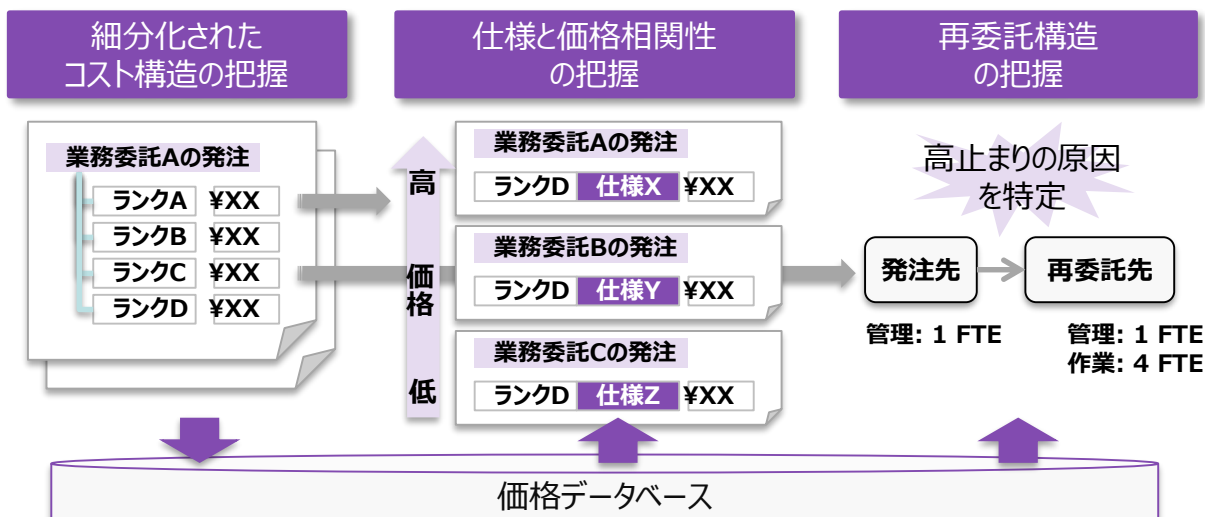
細分化されたコスト構造の把握

仕様と価格相関性の把握

再委託構造の把握

業務委託Aの発注

| ランクA | ¥XX |
|---|---|
| ランクB | ¥XX |
| ランクC | ¥XX |
| ランクD | ¥XX |

高

価格

低

業務委託Aの発注

ランクD 仕様X ¥XX

業務委託Bの発注

ランクD 仕様Y ¥XX

業務委託Cの発注

ランクD 仕様Z ¥XX

高止まりの原因を特定

発注先

再委託先

管理: 1 FTE

管理: 1 FTE
作業: 4 FTE

価格データベース